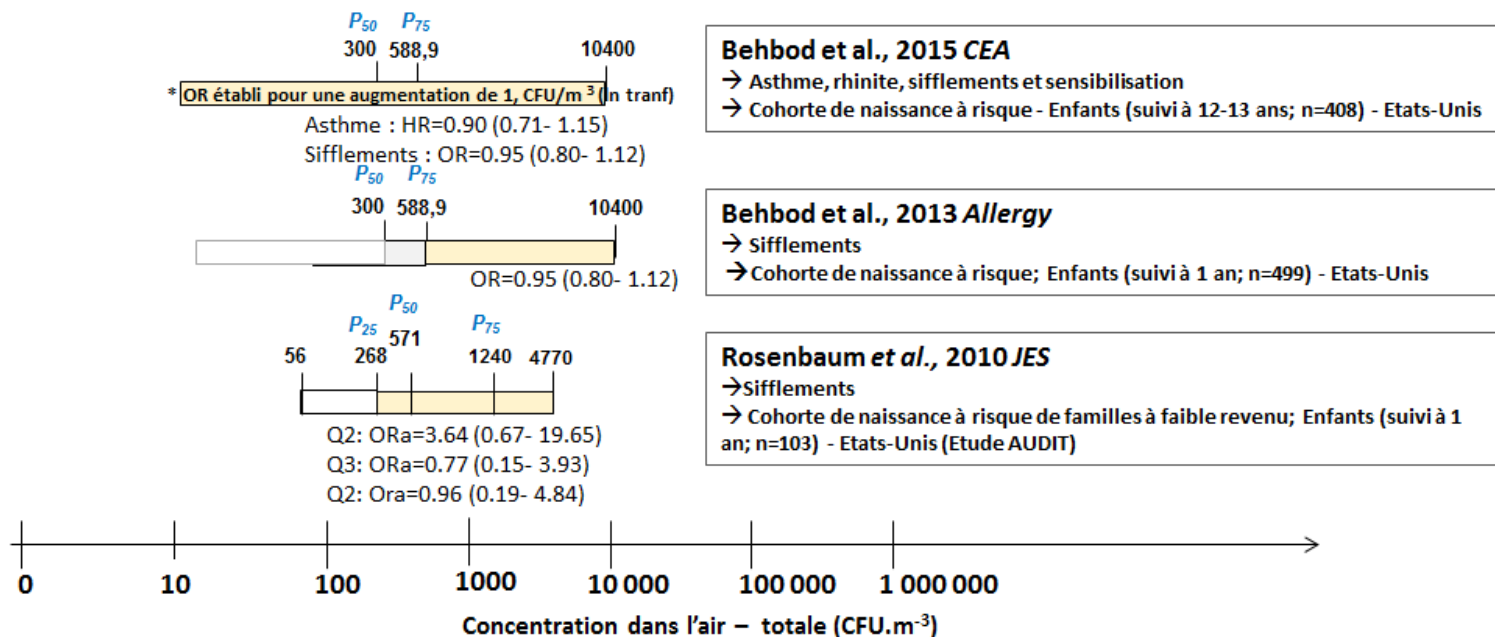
$P_{50}$ $P_{75}$

300 588,9 10400

* OR établi pour une augmentation de 1, CFU/m $^3$ (ln tranf)

Asthme : HR=0.90 (0.71- 1.15)

Sifflements : OR=0.95 (0.80- 1.12)

Behbod et al., 2015 *CEA*

→ Asthme, rhinite, sifflements et sensibilisation

→ Cohorte de naissance à risque - Enfants (suivi à 12-13 ans; n=408) - Etats-Unis

$P_{50}$ $P_{75}$

300 588,9 10400

OR=0.95 (0.80- 1.12)

Behbod et al., 2013 *Allergy*

→ Sifflements

→ Cohorte de naissance à risque; Enfants (suivi à 1 an; n=499) - Etats-Unis

$P_{50}$

$P_{25}$ 571 $P_{75}$

56 268 1240 4770

Q2: ORa=3.64 (0.67- 19.65)

Q3: ORa=0.77 (0.15- 3.93)

Q2: Ora=0.96 (0.19- 4.84)

Rosenbaum *et al.,* 2010 *JES*

→Sifflements

→ Cohorte de naissance à risque de familles à faible revenu; Enfants (suivi à 1 an; n=103) - Etats-Unis (Etude AUDIT)

0 10 100 1000 10 000 100 000 1 000 000

Concentration dans l'air – totale (CFU.m$^{-3}$)